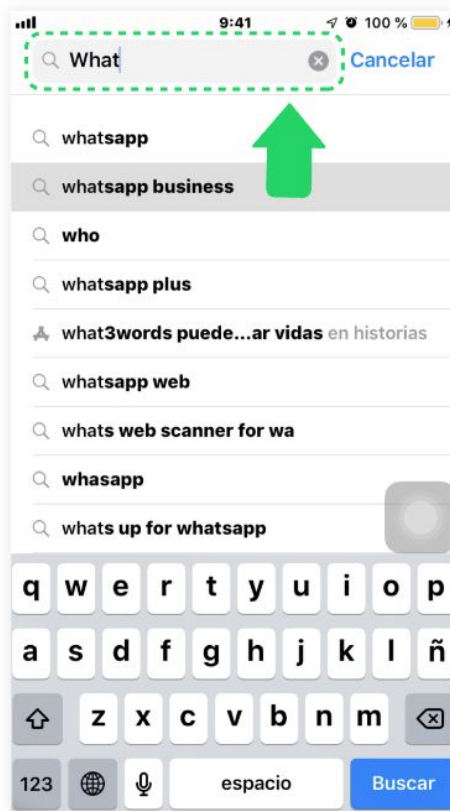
9:41 100 %

What

Cancelar

whatsapp

whatsapp business

who

whatsapp plus

what3words puede...ar vidas en historias

whatsapp web

whats web scanner for wa

whasapp

whats up for whatsapp

q w e r t y u i o p

a s d f g h j k l ñ

z x c v b n m

123

espacio

Buscar